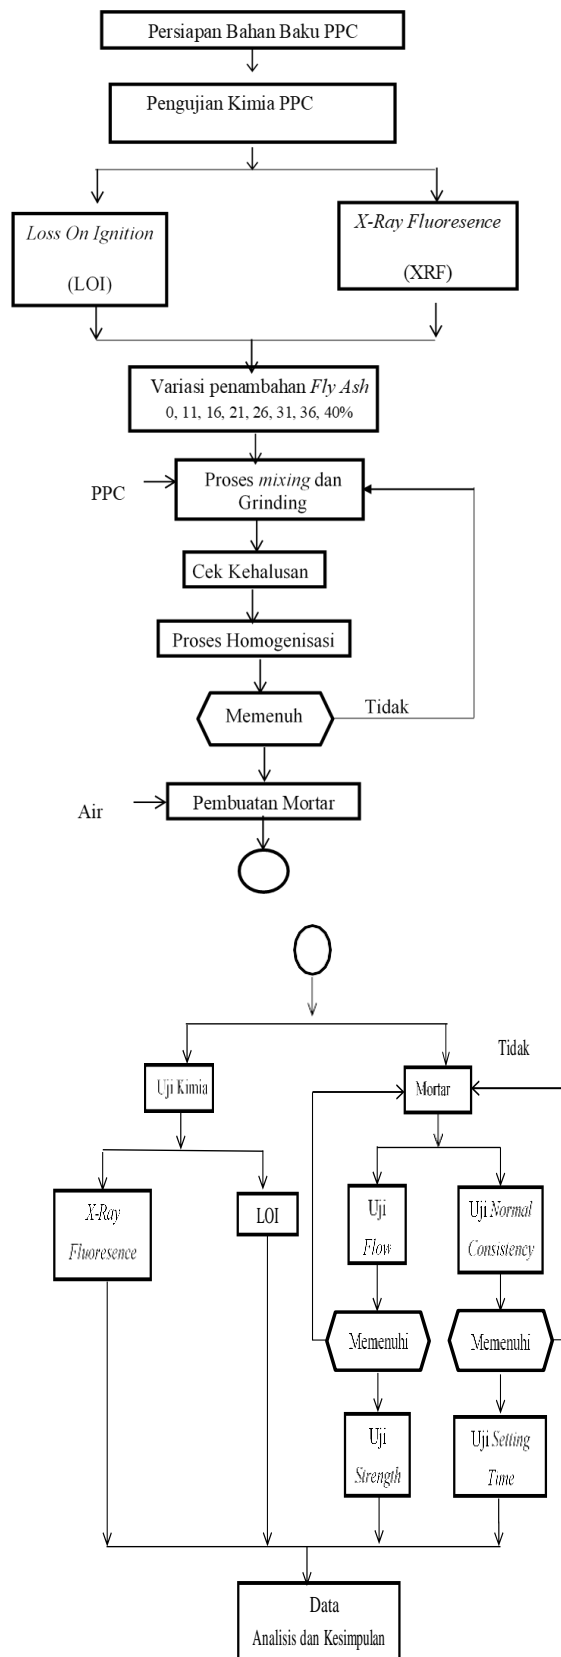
Persiapan Bahan Baku PPC

Pengujian Kimia PPC

Loss On Ignition

(LOI)

X-Ray Fluoresence

(XRF)

Variasi penambahan Fly Ash
0, 11, 16, 21, 26, 31, 36, 40%

PPC

Proses mixing dan Grinding

Cek Kehalusan

Proses Homogenisasi

Memenuh

Tidak

Air

Pembuatan Mortar

Tidak

Uji Kimia

Mortar

X-Ray Fluoresence

LOI

Uji Flow

Uji Normal Consistency

Memenuhi

Memenuhi

Uji Strength

Uji Setting Time

Data
Analisis dan Kesimpulan